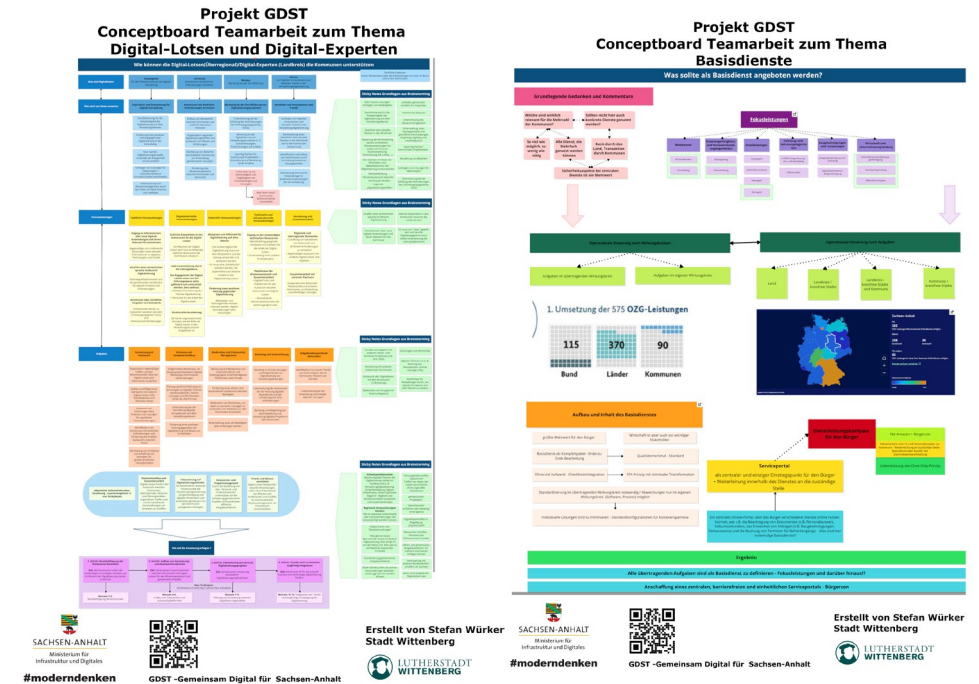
Projekt GDST
Conceptboard Teamarbeit zum Thema
Digital-Lotsen und Digital-Experten

Wie können die Digital-Lotsen (überregional)/Digital-Experten (Landkreis) die Kommunen unterstützen

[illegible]

Projekt GDST
Conceptboard Teamarbeit zum Thema
Basisdienste

Was sollte als Basisdienst angeboten werden?

Grundlegende Gedanken und Kommentare

Fokusleistungen

1. Umsetzung der 575 OZG-Leistungen

115
Bund

370
Länder

90
Kommunen

Aufbau und Inhalt des Basisdienstes

Serviceportal

Ergebnis

Alle übertragenden Aufgaben sind als Basisdienst zu definieren - Fokusleistungen und darüber hinaus!

Anschaffung eines zentralen, barrierefreien und einheitlichen Serviceportals - Bürgerson

SACHSEN-ANHALT
Ministerium für Infrastruktur und Digitales

#moderndenken

GDST -Gemeinsam Digital für Sachsen-Anhalt

Erstellt von Stefan Würker
Stadt Wittenberg

LUTHERSTADT
WITTENBERG

SACHSEN-ANHALT
Ministerium für Infrastruktur und Digitales

#moderndenken

GDST -Gemeinsam Digital für Sachsen-Anhalt

Erstellt von Stefan Würker
Stadt Wittenberg

LUTHERSTADT
WITTENBERG